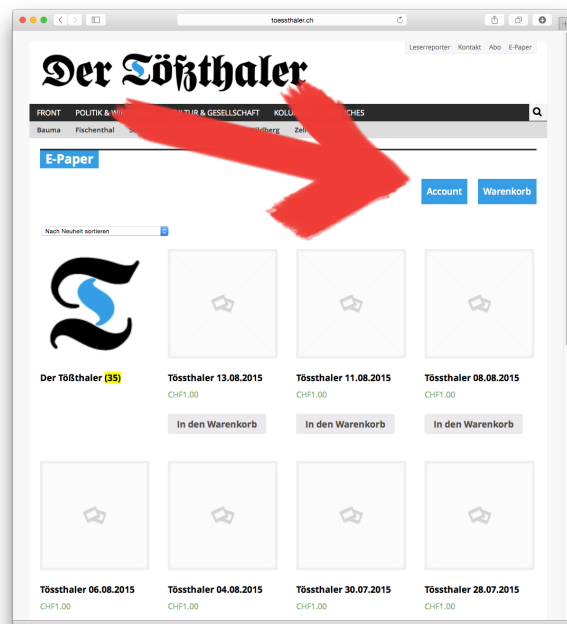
toessthaler.ch

Leserreporter Kontakt Abo E-Paper

Der Tößthaler

FRONT POLITIK & W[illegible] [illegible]LTUR & GESELLSCHAFT KOLU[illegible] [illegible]CHES

Bauma Fischenthal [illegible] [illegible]ldberg Zell

E-Paper

Account Warenkorb

Nach Neuheit sortieren

Der Tößthaler (35)

Tössthaler 13.08.2015
CHF1.00
In den Warenkorb

Tössthaler 11.08.2015
CHF1.00
In den Warenkorb

Tössthaler 08.08.2015
CHF1.00
In den Warenkorb

Tössthaler 06.08.2015
CHF1.00

Tössthaler 04.08.2015
CHF1.00

Tössthaler 30.07.2015
CHF1.00

Tössthaler 28.07.2015
CHF1.00